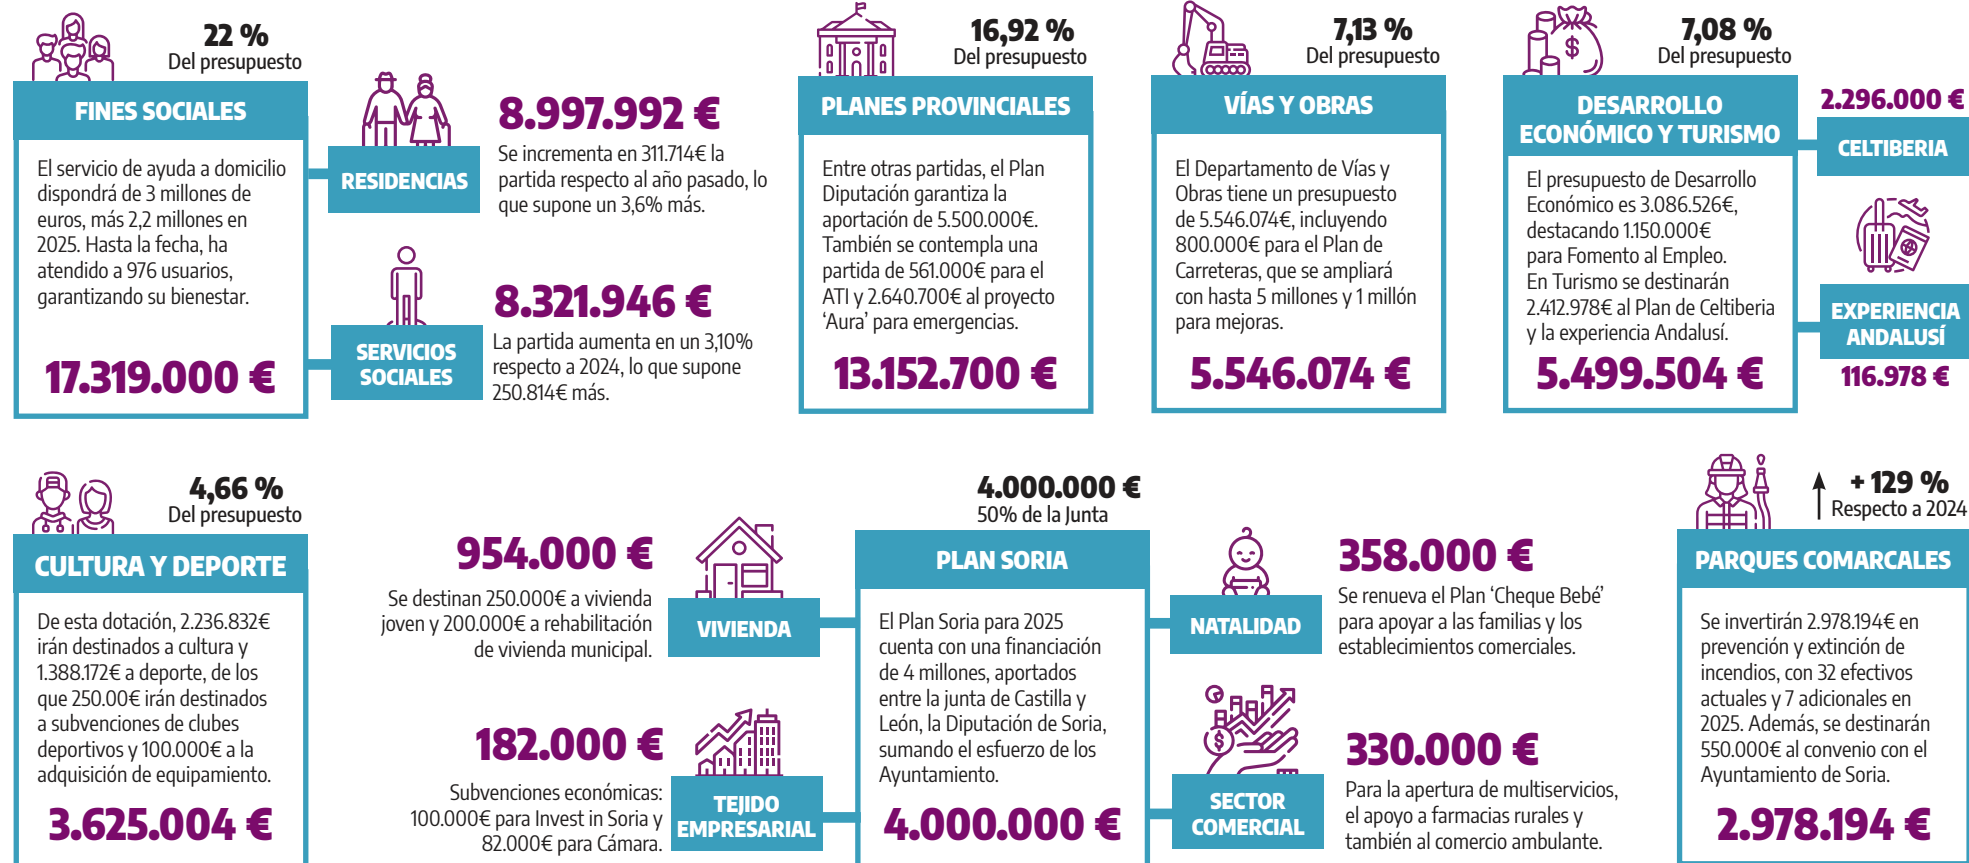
22 %
Del presupuesto

FINES SOCIALES

El servicio de ayuda a domicilio dispondrá de 3 millones de euros, más 2,2 millones en 2025. Hasta la fecha, ha atendido a 976 usuarios, garantizando su bienestar.

17.319.000 €

RESIDENCIAS

8.997.992 €

Se incrementa en 311.714€ la partida respecto al año pasado, lo que supone un 3,6% más.

SERVICIOS SOCIALES

8.321.946 €

La partida aumenta en un 3,10% respecto a 2024, lo que supone 250.814€ más.

16,92 %
Del presupuesto

PLANES PROVINCIALES

Entre otras partidas, el Plan Diputación garantiza la aportación de 5.500.000€. También se contempla una partida de 561.000€ para el ATI y 2.640.700€ al proyecto 'Aura' para emergencias.

13.152.700 €

7,13 %
Del presupuesto

VÍAS Y OBRAS

El Departamento de Vías y Obras tiene un presupuesto de 5.546.074€, incluyendo 800.000€ para el Plan de Carreteras, que se ampliará con hasta 5 millones y 1 millón para mejoras.

5.546.074 €

7,08 %
Del presupuesto

DESARROLLO ECONÓMICO Y TURISMO

El presupuesto de Desarrollo Económico es 3.086.526€, destacando 1.150.000€ para Fomento al Empleo. En Turismo se destinarán 2.412.978€ al Plan de Celtiberia y la experiencia Andalusí.

5.499.504 €

2.296.000 €

CELTIBERIA

EXPERIENCIA ANDALUSÍ

116.978 €

4,66 %
Del presupuesto

CULTURA Y DEPORTE

De esta dotación, 2.236.832€ irán destinados a cultura y 1.388.172€ a deporte, de los que 250.00€ irán destinados a subvenciones de clubes deportivos y 100.000€ a la adquisición de equipamiento.

3.625.004 €

954.000 €

Se destinan 250.000€ a vivienda joven y 200.000€ a rehabilitación de vivienda municipal.

VIVIENDA

182.000 €

Subvenciones económicas: 100.000€ para Invest in Soria y 82.000€ para Cámara.

TEJIDO EMPRESARIAL

4.000.000 €
50% de la Junta

PLAN SORIA

El Plan Soria para 2025 cuenta con una financiación de 4 millones, aportados entre la junta de Castilla y León, la Diputación de Soria, sumando el esfuerzo de los Ayuntamiento.

4.000.000 €

NATALIDAD

358.000 €

Se renueva el Plan 'Cheque Bebé' para apoyar a las familias y los establecimientos comerciales.

SECTOR COMERCIAL

330.000 €

Para la apertura de multiservicios, el apoyo a farmacias rurales y también al comercio ambulante.

+ 129 %
Respecto a 2024

PARQUES COMARCALES

Se invertirán 2.978.194€ en prevención y extinción de incendios, con 32 efectivos actuales y 7 adicionales en 2025. Además, se destinarán 550.000€ al convenio con el Ayuntamiento de Soria.

2.978.194 €